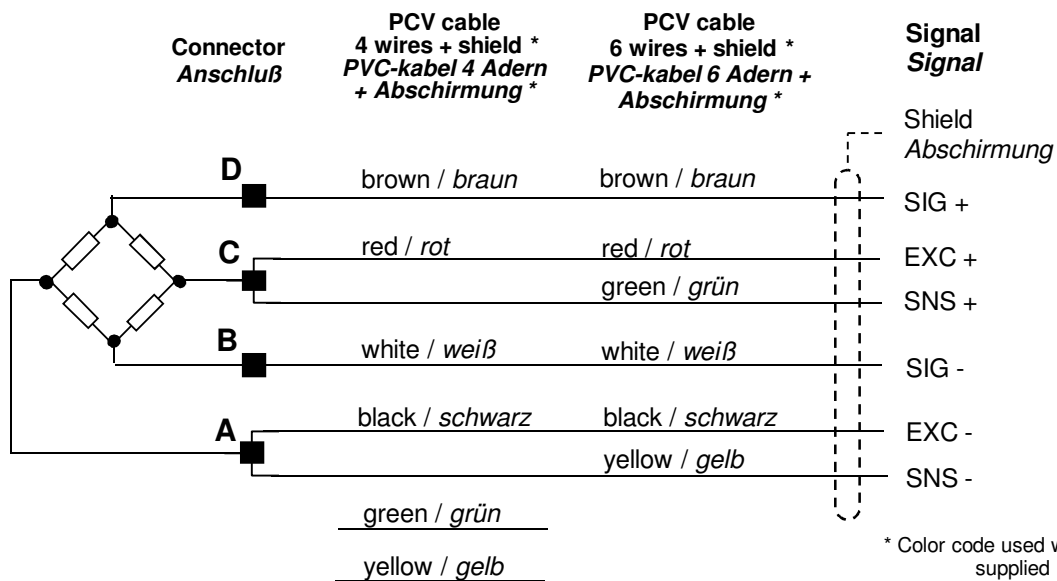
Connector
*Anschluß*

PCV cable
4 wires + shield *
*PVC-kabel 4 Adern + Abschirmung **

PCV cable
6 wires + shield *
*PVC-kabel 6 Adern + Abschirmung **

Signal
*Signal*

Shield
*Abschirmung*

D
brown / *braun*
brown / *braun*
SIG +

C
red / *rot*
red / *rot*
EXC +
green / *grün*
SNS +

B
white / *weiß*
white / *weiß*
SIG -

A
black / *schwarz*
black / *schwarz*
EXC -
yellow / *gelb*
SNS -

green / *grün*

yellow / *gelb*

* Color code used w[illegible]
supplied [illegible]